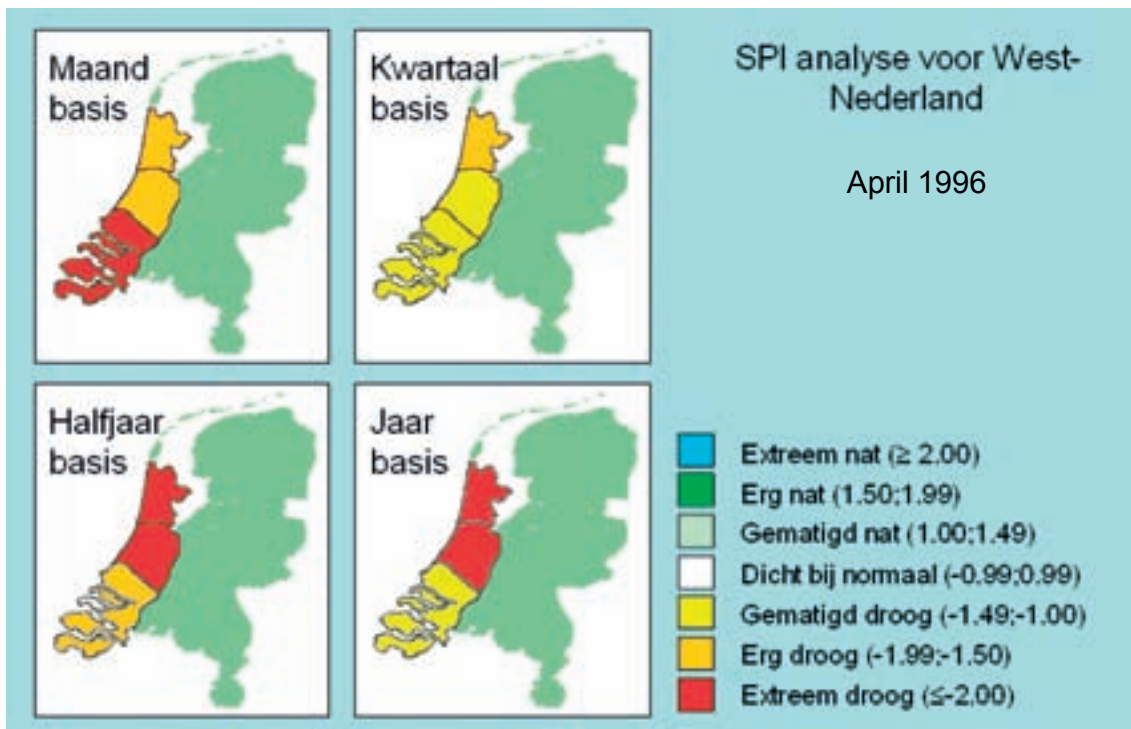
Maand basis

Kwartaal basis

SPI analyse voor West-Nederland

April 1996

Halfjaar basis

Jaar basis

Extreem nat (≥ 2.00)
Erg nat (1.50;1.99)
Gematigd nat (1.00;1.49)
Dicht bij normaal (-0.99;0.99)
Gematigd droog (-1.49;-1.00)
Erg droog (-1.99;-1.50)
Extreem droog (≤-2.00)